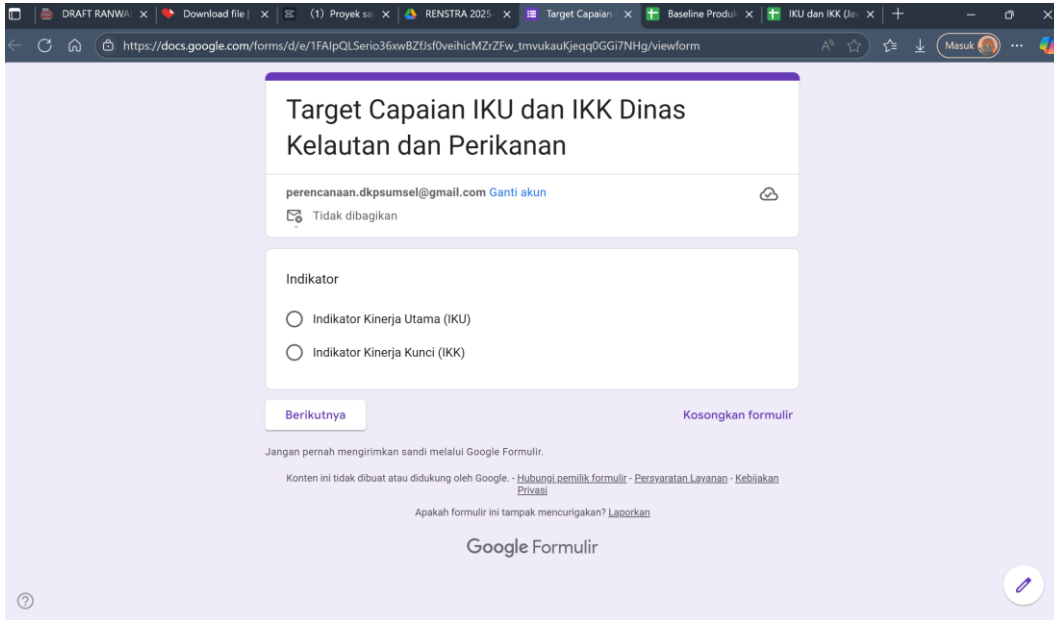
DRAFT RANWA ×
Download file ×
(1) Proyek sa ×
RENSTRA 2025 ×
Target Capaian ×
Baseline Produ ×
IKU dan IKK (Ja ×

https://docs.google.com/forms/d/e/1FAIpQLSerio36xwBZfJsf0veihicMZrZFw_tmvukauKjeqq0GGi7NHg/viewform

Masuk

Target Capaian IKU dan IKK Dinas Kelautan dan Perikanan

perencanaan.dkpsumsel@gmail.com Ganti akun

Tidak dibagikan

Indikator

Indikator Kinerja Utama (IKU)

Indikator Kinerja Kunci (IKK)

Berikutnya

Kosongkan formulir

Jangan pernah mengirimkan sandi melalui Google Formulir.

Konten ini tidak dibuat atau didukung oleh Google. - Hubungi pemilik formulir - Persyaratan Layanan - Kebijakan Privasi

Apakah formulir ini tampak mencurigakan? Laporkan

Google Formulir